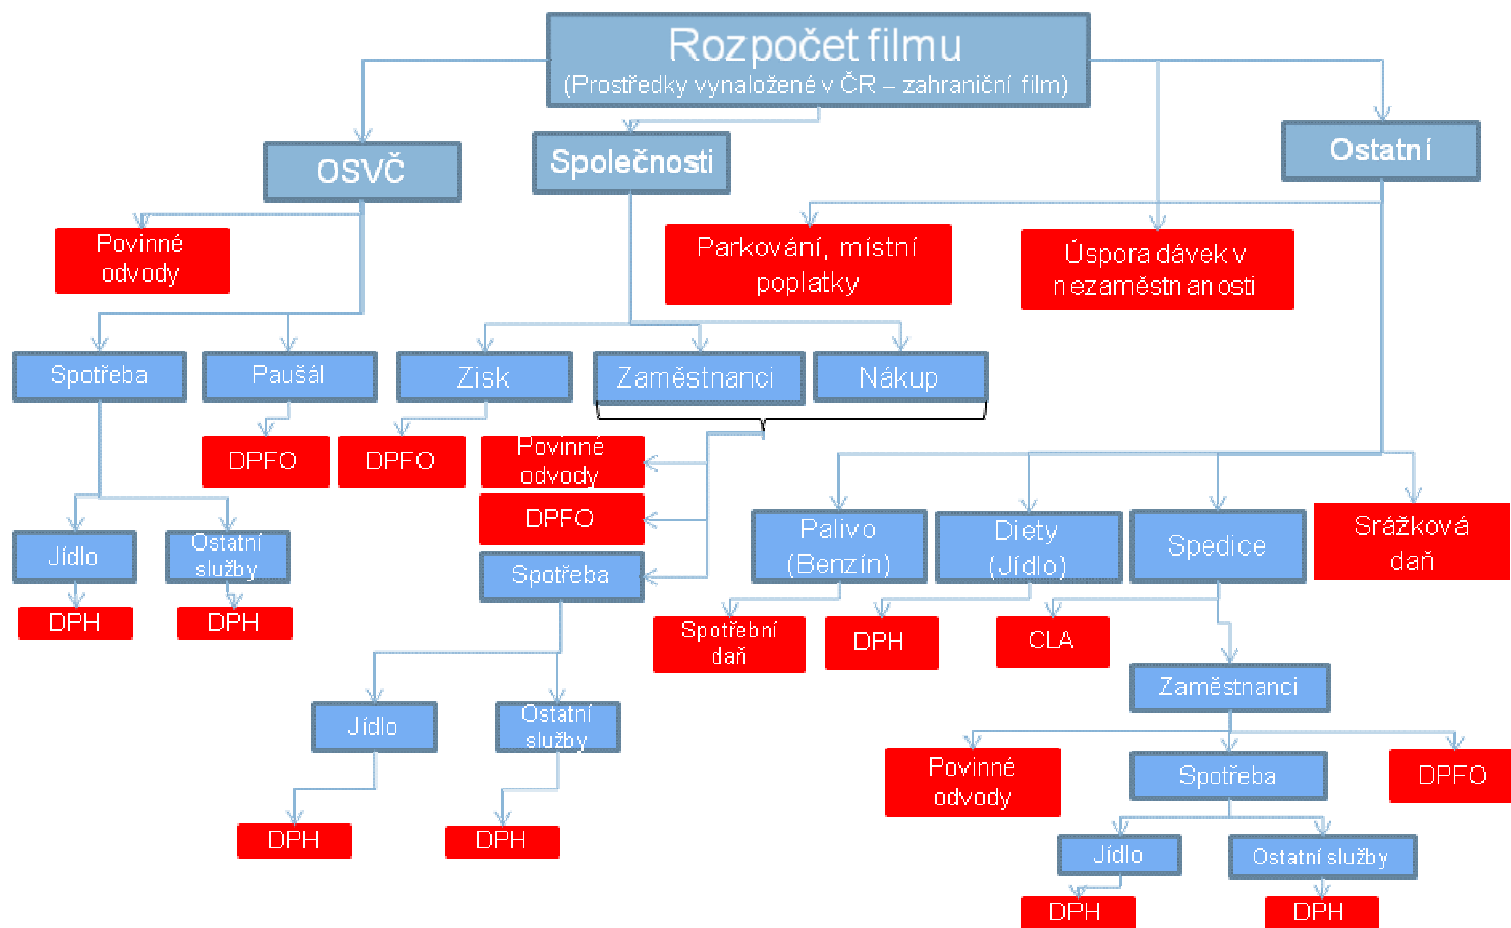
Rozpočet filmu
(Prostředky vynaložené v ČR – zahraniční film)

OSVČ

Povinné odvody

Spotřeba

Jídlo

DPH

Ostatní služby

DPH

Paušál

DPFO

Společnosti

Zisk

DPFO

Zaměstnanci

Nákup

Povinné odvody

DPFO

Spotřeba

Jídlo

DPH

Ostatní služby

DPH

Ostatní

Parkování, místní poplatky

Úspora dávek v nezaměstnanosti

Palivo (Benzín)

Spotřební daň

DPH

Diety (Jídlo)

CLA

Spedice

Zaměstnanci

Povinné odvody

Spotřeba

Jídlo

DPH

Ostatní služby

DPH

DPFO

Srážková daň